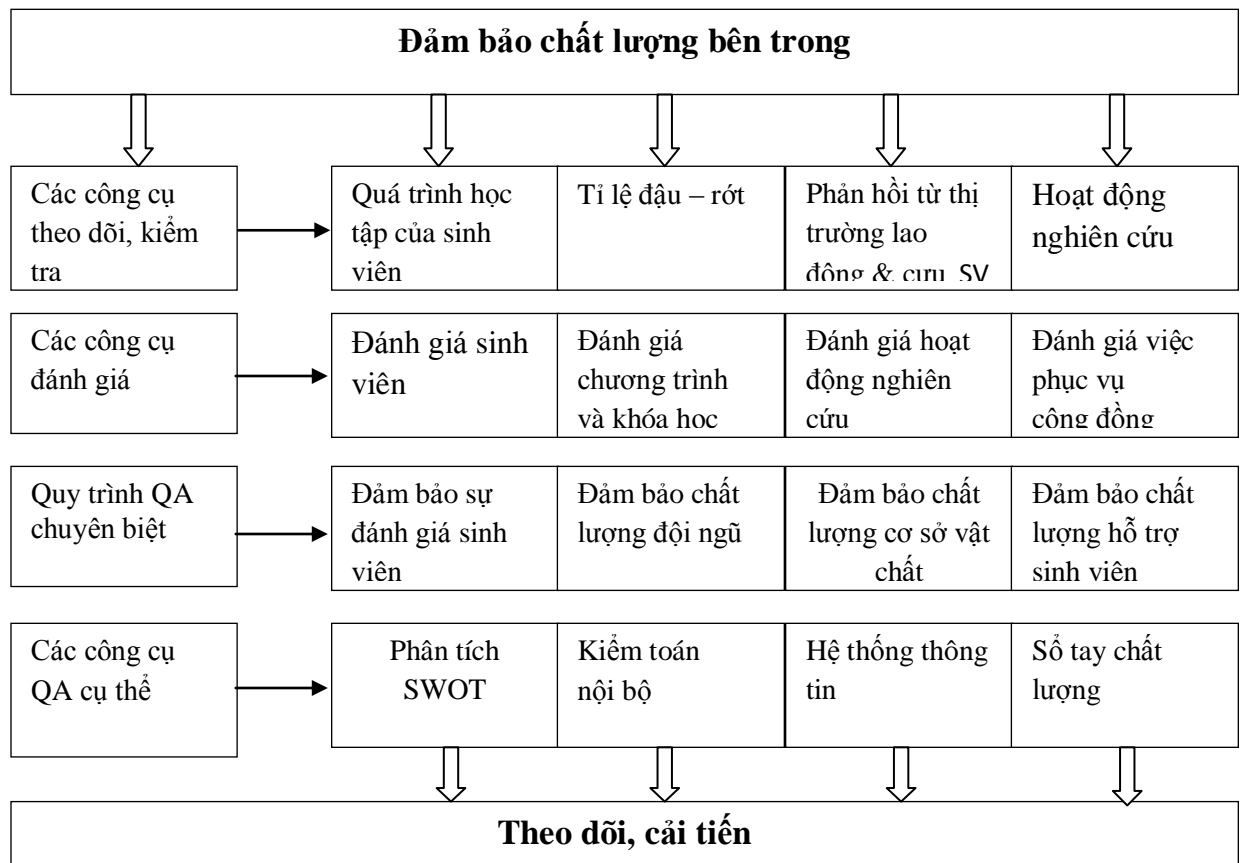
Đảm bảo chất lượng bên trong

Các công cụ theo dõi, kiểm tra

Quá trình học tập của sinh viên

Tỉ lệ đậu – rớt

Phản hồi từ thị trường lao động & cựu SV

Hoạt động nghiên cứu

Các công cụ đánh giá

Đánh giá sinh viên

Đánh giá chương trình và khóa học

Đánh giá hoạt động nghiên cứu

Đánh giá việc phục vụ công đồng

Quy trình QA chuyên biệt

Đảm bảo sự đánh giá sinh viên

Đảm bảo chất lượng đội ngũ

Đảm bảo chất lượng cơ sở vật chất

Đảm bảo chất lượng hỗ trợ sinh viên

Các công cụ QA cụ thể

Phân tích SWOT

Kiểm toán nội bộ

Hệ thống thông tin

Sổ tay chất lượng

Theo dõi, cải tiến